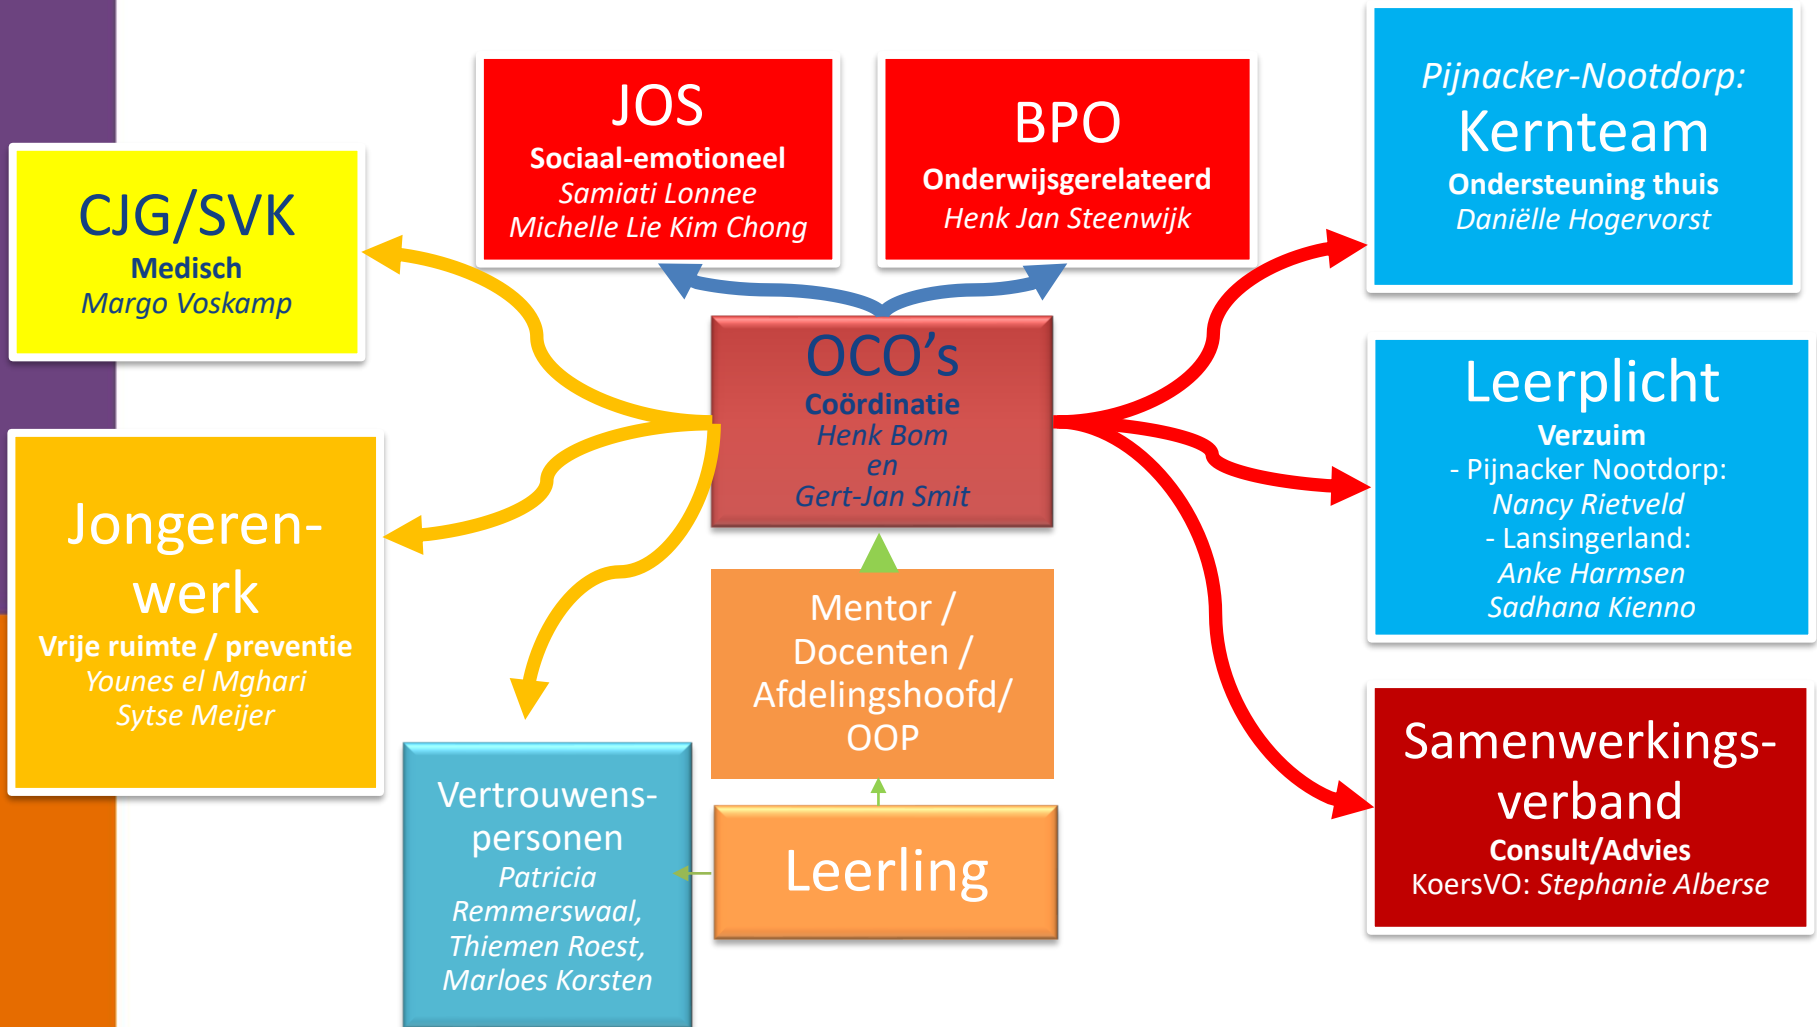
JOS
Sociaal-emotioneel
Samiati Lonnee
Michelle Lie Kim Chong

BPO
Onderwijsgerelateerd
Henk Jan Steenwijk

Pijnacker-Nootdorp:
Kernteam
Ondersteuning thuis
Daniëlle Hogervorst

CJG/SVK
Medisch
Margo Voskamp

OCO's
Coördinatie
Henk Bom
en
Gert-Jan Smit

Leerplicht
Verzuim
- Pijnacker Nootdorp:
Nancy Rietveld
- Lansingerland:
Anke Harmsen
Sadhana Kienno

Jongerenwerk
Vrije ruimte / preventie
Younes el Mghari
Sytse Meijer

Mentor / Docenten / Afdelingshoofd/ OOP

Samenwerkingsverband
Consult/Advies
KoersVO: Stephanie Alberse

Vertrouwenspersonen
Patricia Remmerswaal, Thiemen Roest, Marloes Korsten

Leerling